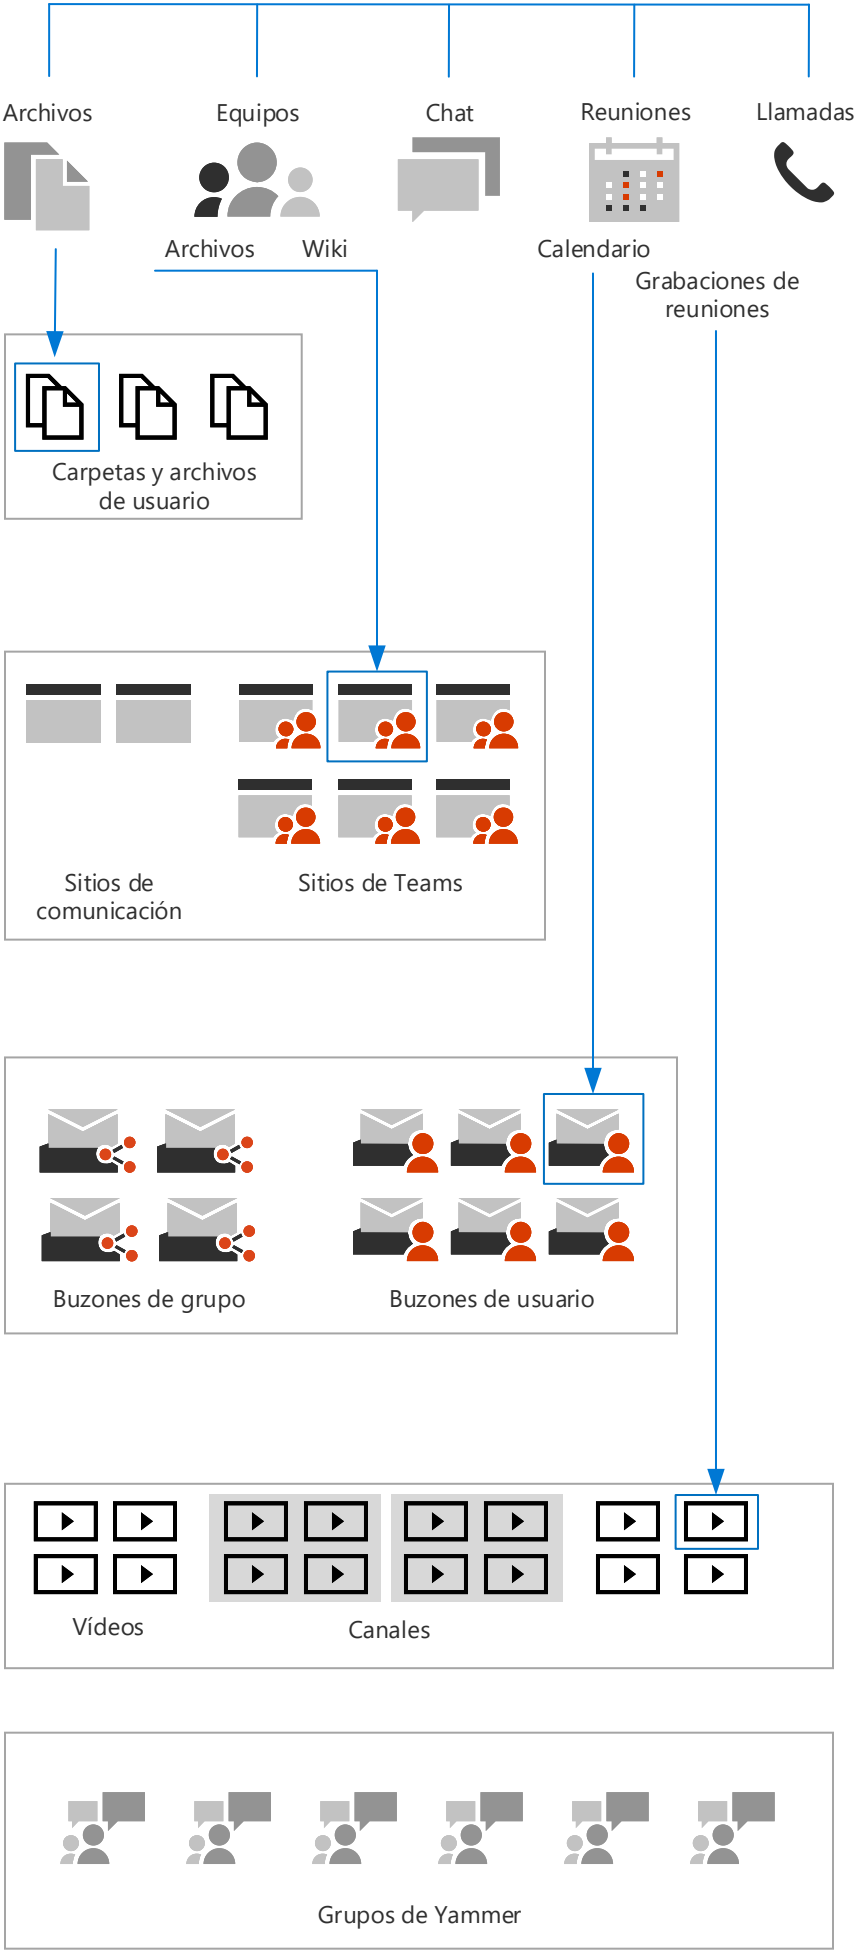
Archivos

Equipos

Chat

Reuniones

Llamadas

Archivos

Wiki

Calendario

Grabaciones de reuniones

Carpetas y archivos de usuario

Sitios de comunicación

Sitios de Teams

Buzones de grupo

Buzones de usuario

Vídeos

Canales

Grupos de Yammer